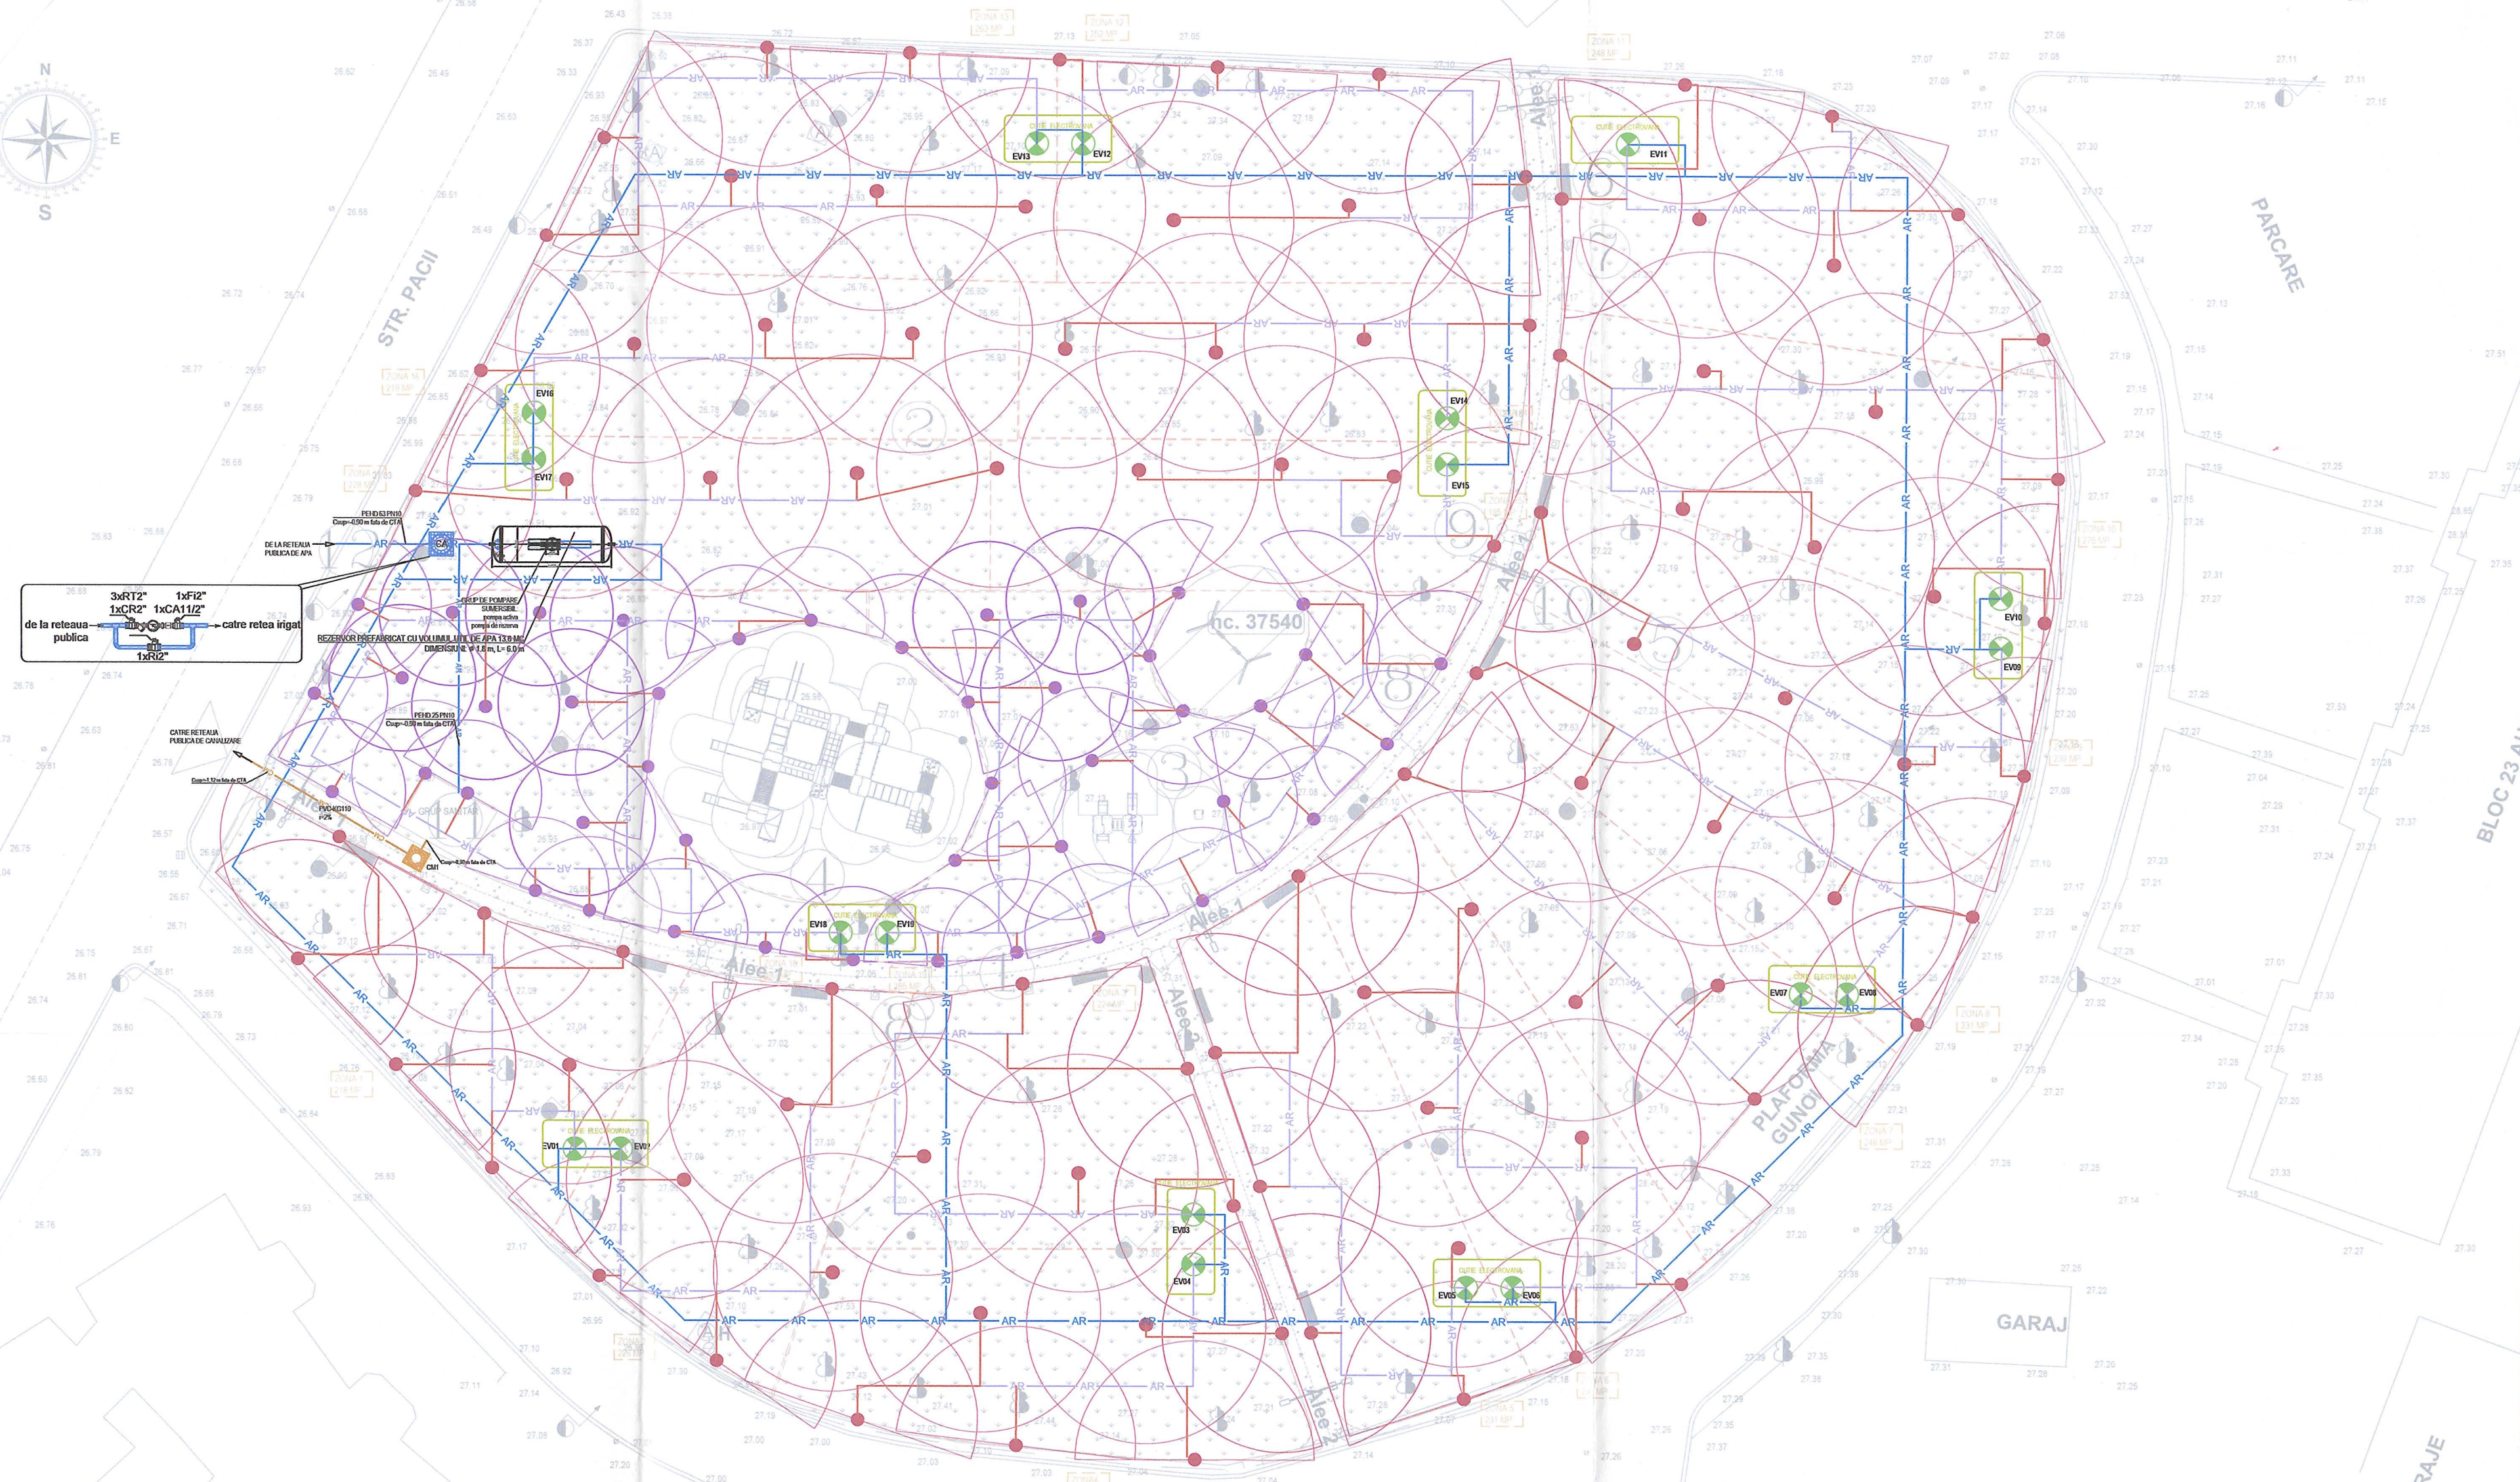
N
E
S

STR. PACII

PARCARE

BLOC 23 A

GARAJ

RAJE

PLATFORMA GUNOI

nc. 37540

Alee 1
Alee 1
Alee 1
Alee 2
Alee 2

CUTIE ELECTROVANA
EV01 EV02
EV03 EV04
EV05 EV06
EV07 EV08
EV09 EV10
EV11
EV12 EV13
EV14 EV15
EV16 EV17
EV18 EV19

AR

PEHD 63 PN10
Cosp=-0.90 m fata de CTA

DE LA RETEAUA PUBLICA DE APA

CA

3xRT2"
1xCR2"
1xFi2"
1xCA11/2"
de la reteaua publica
catre retea irigat
1xRi2"

GRUP DE POMPARE SUMERSIBIL
pompa activa
pompa de rezerva

REZERVOR PREFABRICAT CU VOLUMUL UTIL DE APA 13.6 MC
DIMENSIUNI: Φ=1.8 m, L= 6.0 m

PEHD 25 PN10
Cosp=-0.90 m fata de CTA

CATRE RETEAUA PUBLICA DE CANALIZARE

Cosp=1.12 m fata de CTA

PVC-KG110
i=2%

GRUP SANITAR

CM1
Cosp=-0.90 m fata de CTA

1 2 3 4 5 6 7 8 9 10 11